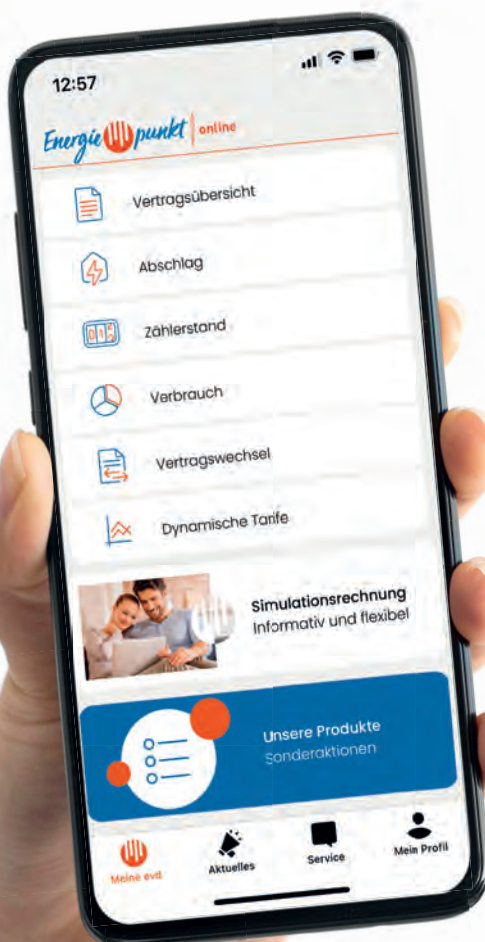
12:57

Energie punkt | online

Vertragsübersicht

Abschlag

Zählerstand

Verbrauch

Vertragswechsel

Dynamische Tarife

Simulationsrechnung
Informativ und flexibel

Unsere Produkte
Sonderaktionen

Meine evd
Aktuelles
Service
Mein Profil